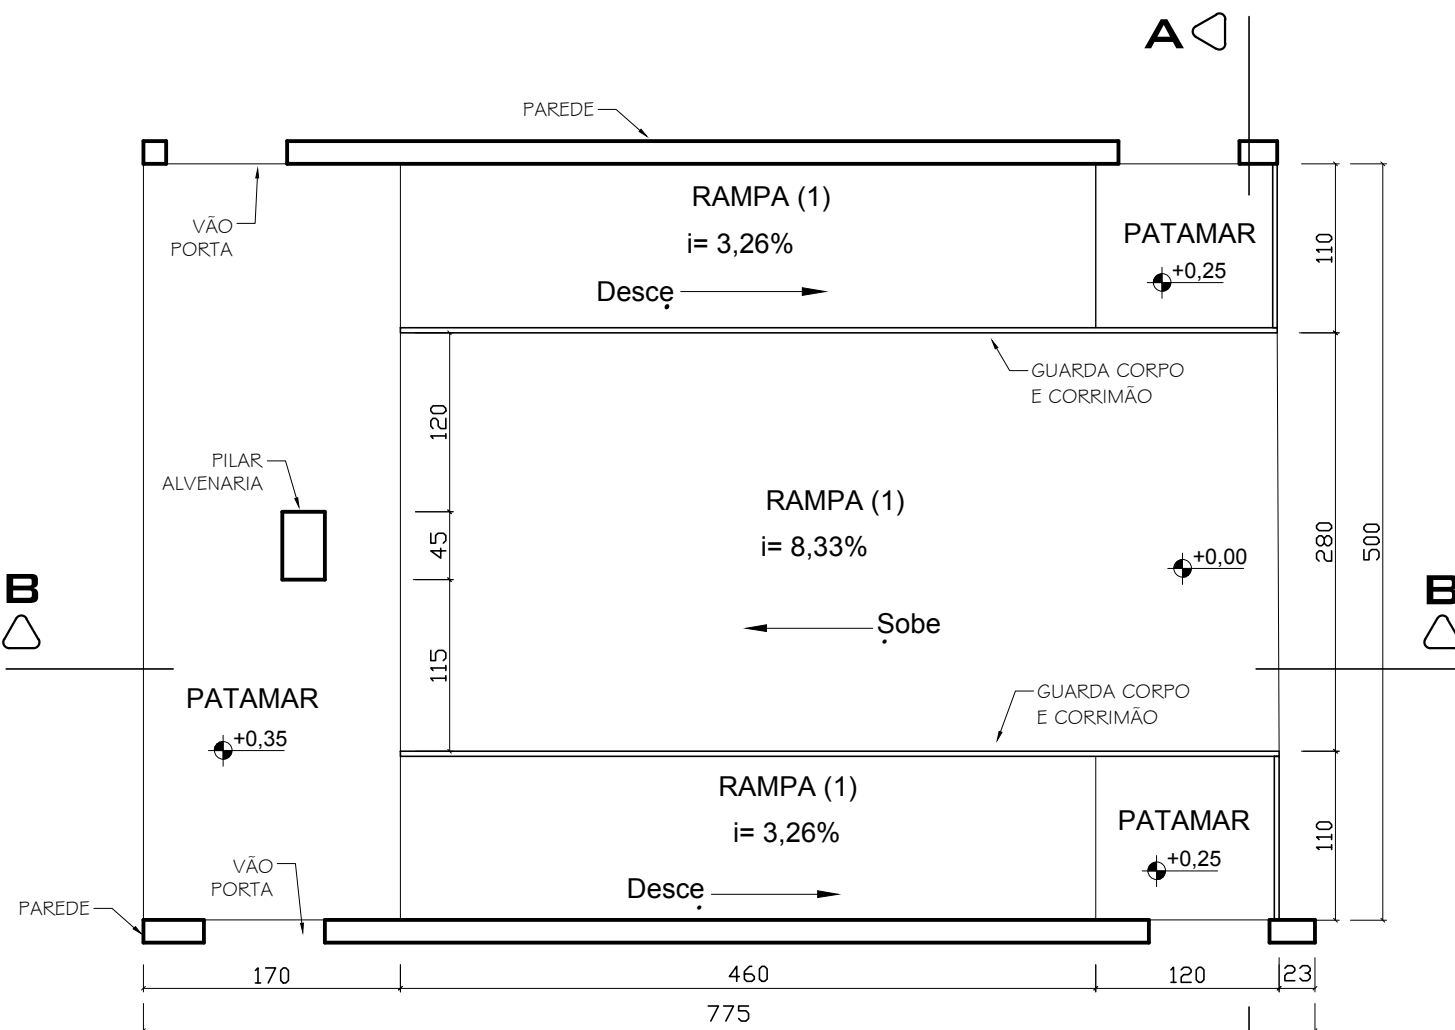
A

PAREDE

VÃO PORTA

RAMPA (1)

i= 3,26%

Desce

PATAMAR

+0,25

110

GUARDA CORPO E CORRIMÃO

120

PILAR ALVENARIA

RAMPA (1)

i= 8,33%

45

+0,00

280

500

B

B

Sobe

115

GUARDA CORPO E CORRIMÃO

PATAMAR

+0,35

RAMPA (1)

i= 3,26%

PATAMAR

110

+0,25

VÃO PORTA

Desce

PAREDE

170

460

120

23

775